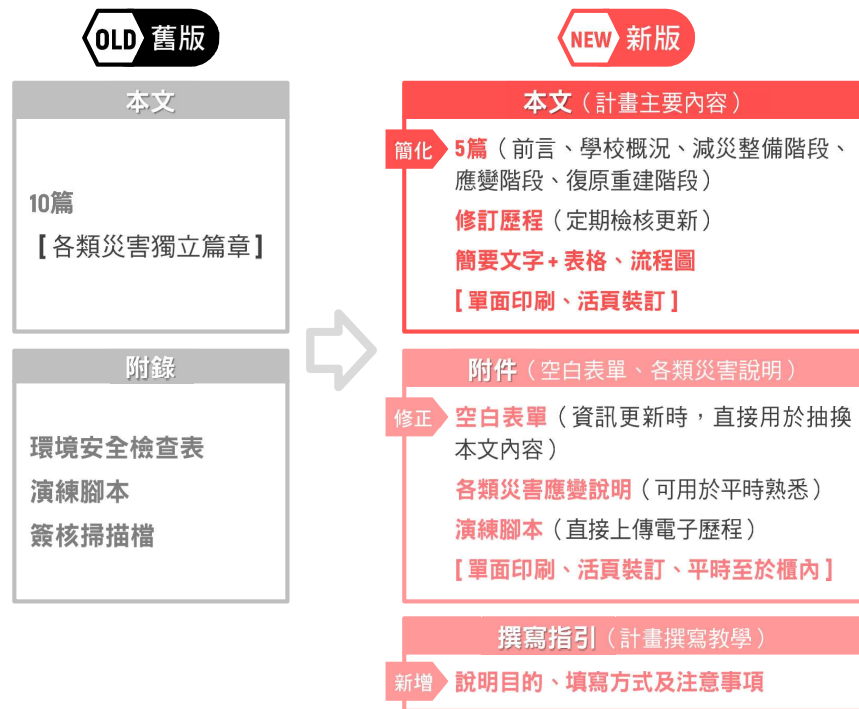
OLD 舊版

本文

10篇
【各類災害獨立篇章】

附錄

環境安全檢查表
演練腳本
簽核掃描檔

NEW 新版

本文（計畫主要內容）

簡化 5篇（前言、學校概況、減災整備階段、應變階段、復原重建階段）
修訂歷程（定期檢核更新）
簡要文字+表格、流程圖
【單面印刷、活頁裝訂】

附件（空白表單、各類災害說明）

修正 空白表單（資訊更新時，直接用於抽換本文內容）
各類災害應變說明（可用於平時熟悉）
演練腳本（直接上傳電子歷程）
【單面印刷、活頁裝訂、平時至於櫃內】

撰寫指引（計畫撰寫教學）

新增 說明目的、填寫方式及注意事項